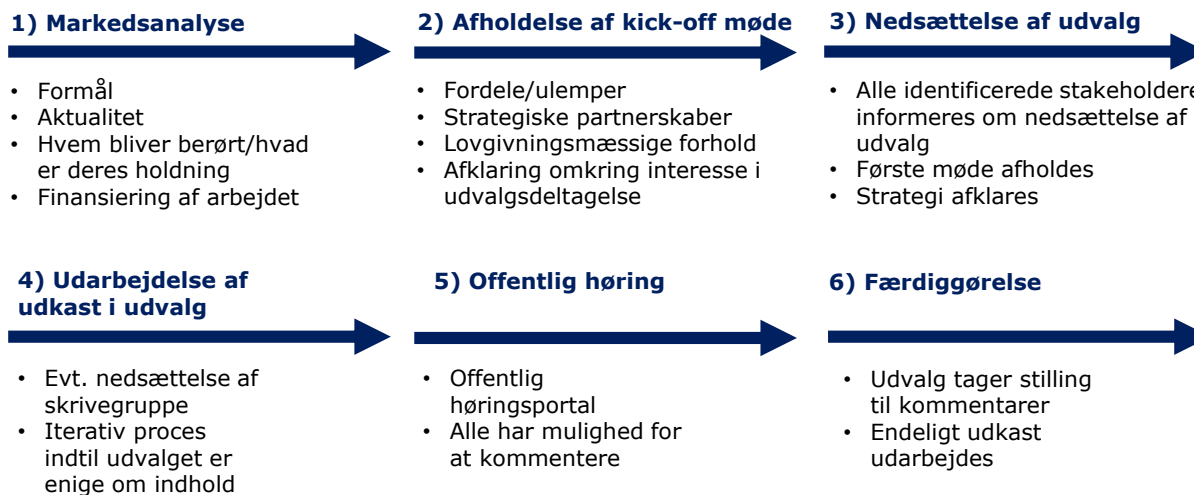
1) Markedsanalyse

- Formål
- Aktualitet
- Hvem bliver berørt/hvad er deres holdning
- Finansiering af arbejdet

2) Afholdelse af kick-off møde

- Fordele/ulemper
- Strategiske partnerskaber
- Lovgivningsmæssige forhold
- Afklaring omkring interesse i udvalgsdeltagelse

3) Nedsættelse af udvalg

- Alle identificerede stakeholdere informeres om nedsættelse af udvalg
- Første møde afholdes
- Strategi afklares

4) Udarbejdelse af udkast i udvalg

- Evt. nedsættelse af skrivegruppe
- Iterativ proces indtil udvalget er enige om indhold

5) Offentlig høring

- Offentlig høringsportal
- Alle har mulighed for at kommentere

6) Færdiggørelse

- Udvalg tager stilling til kommentarer
- Endeligt udkast udarbejdes